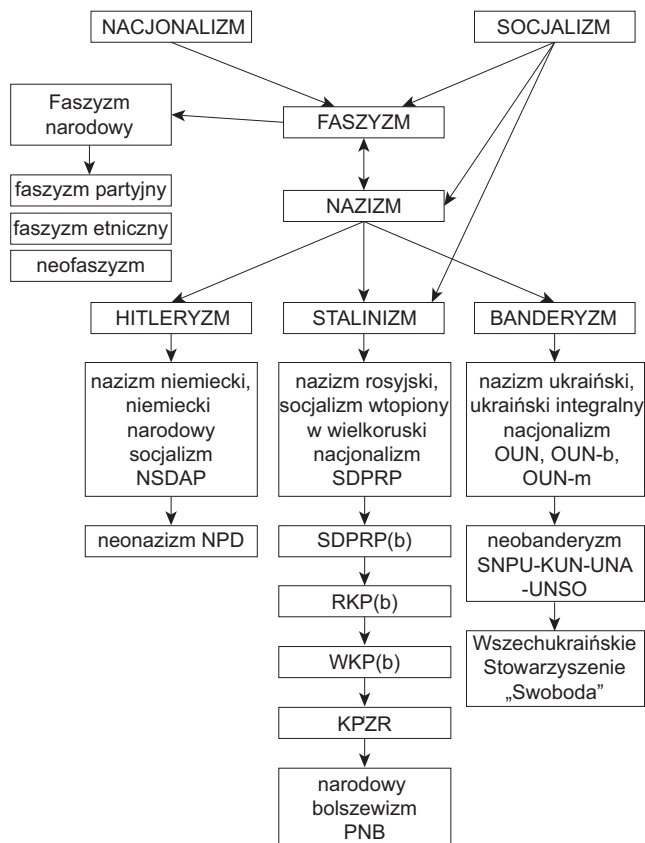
NACJONALIZM

SOCJALIZM

Faszyzm narodowy

FASZYZM

faszyzm partyjny

faszyzm etniczny

neofaszyzm

NAZIZM

HITLERYZM

STALINIZM

BANDERYZM

nazizm niemiecki, niemiecki narodowy socjalizm NSDAP

nazizm rosyjski, socjalizm wtopiony w wielkoruski nacjonalizm SDPRP

nazizm ukraiński, ukraiński integralny nacjonalizm OUN, OUN-b, OUN-m

neonazizm NPD

SDPRP(b)

neobanderyzm SNPU-KUN-UNA -UNSO

RKP(b)

Wszechukraińskie Stowarzyszenie „Swoboda"

WKP(b)

KPZR

narodowy bolszewizm PNB